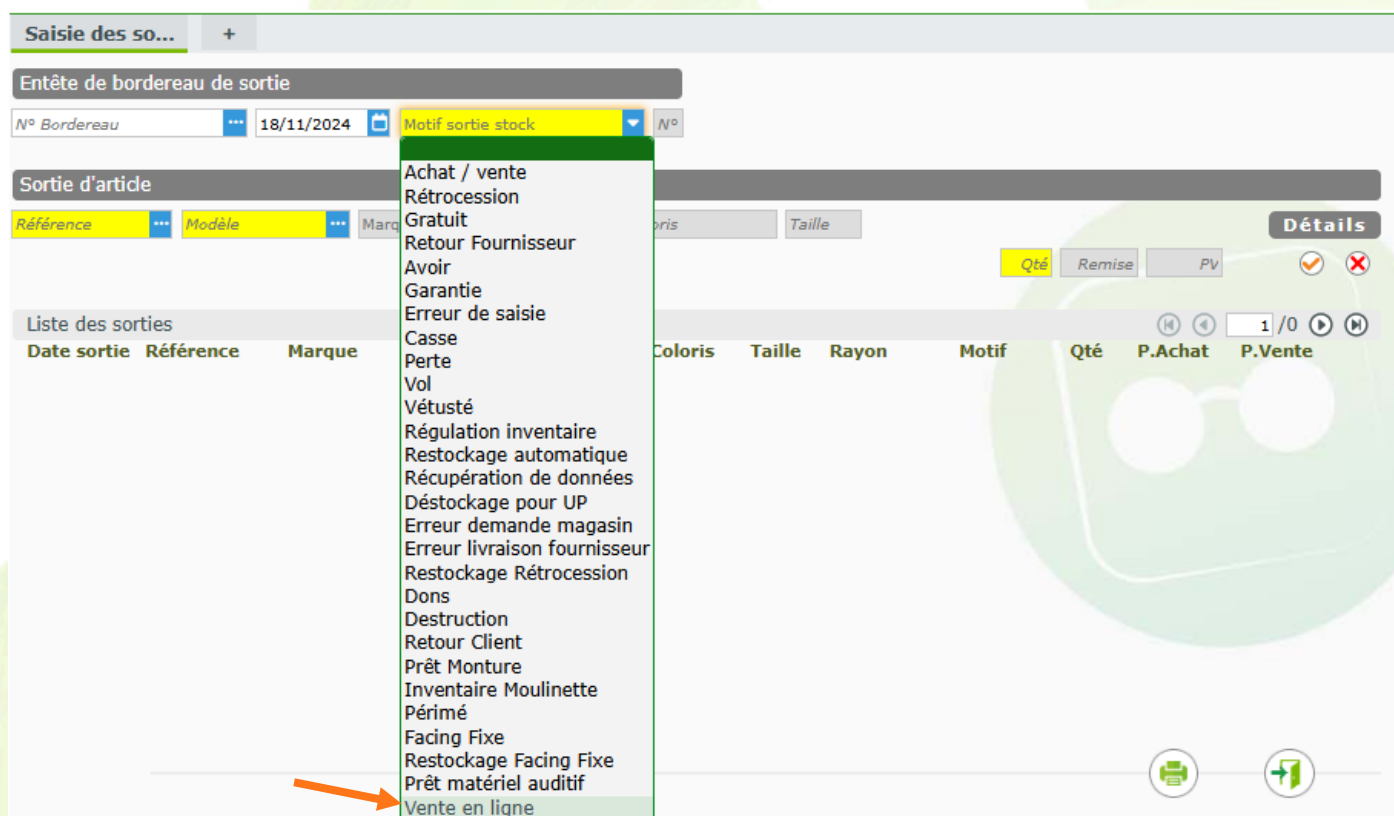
Saisie des so... +

Entête de bordereau de sortie

N° Bordereau 18/11/2024 Motif sortie stock N°

Achat / vente
Rétrocession
Gratuit
Retour Fournisseur
Avoir
Garantie
Erreur de saisie
Casse
Perte
Vol
Vétusté
Régulation inventaire
Restockage automatique
Récupération de données
Déstockage pour UP
Erreur demande magasin
Erreur livraison fournisseur
Restockage Rétrocession
Dons
Destruction
Retour Client
Prêt Monture
Inventaire Moulinette
Périmé
Facing Fixe
Restockage Facing Fixe
Prêt matériel auditif
Vente en ligne

Sortie d'article

Référence Modèle Marq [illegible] oris Taille Détails

Qté Remise PV

Liste des sorties 1 /0

| Date sortie | Référence | Marque | Coloris | Taille | Rayon | Motif | Qté | P.Achat | P.Vente |
|---|---|---|---|---|---|---|---|---|---|